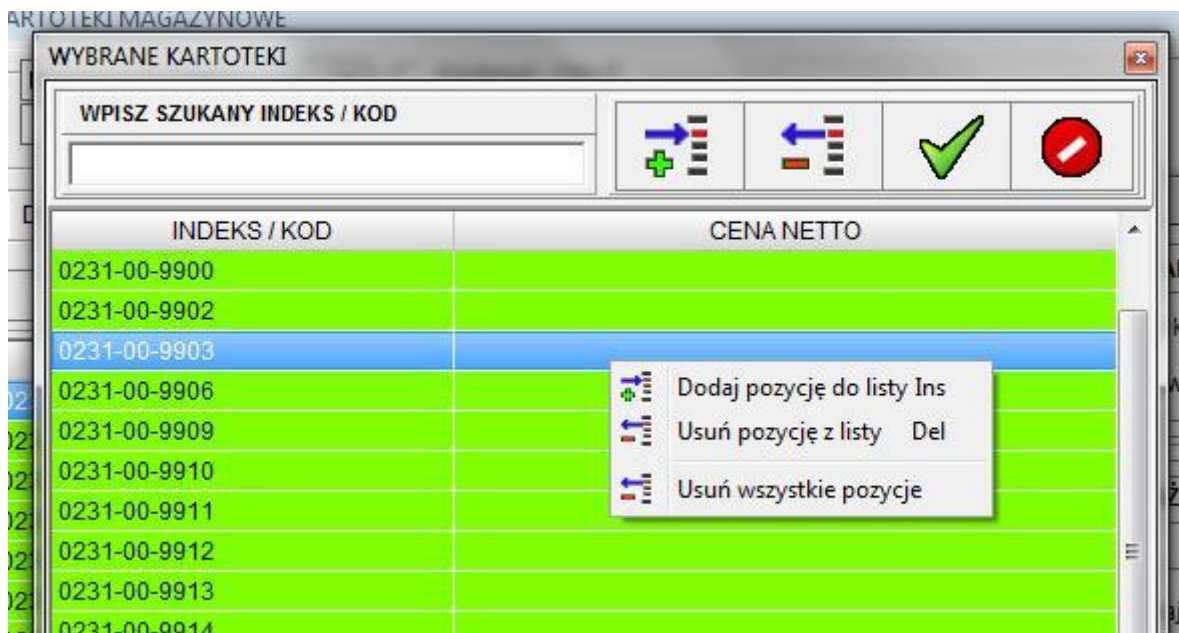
KARTOTEKI MAGAZYNOWE

WYBRANE KARTOTEKI

WPISZ SZUKANY INDEKS / KOD

| INDEKS / KOD | CENA NETTO |
|---|---|
| 0231-00-9900 | |
| 0231-00-9902 | |
| 0231-00-9903 | |
| 0231-00-9906 | |
| 0231-00-9909 | |
| 0231-00-9910 | |
| 0231-00-9911 | |
| 0231-00-9912 | |
| 0231-00-9913 | |
| 0231-00-9914 | |

Dodaj pozycję do listy Ins
Usuń pozycję z listy Del
Usuń wszystkie pozycje